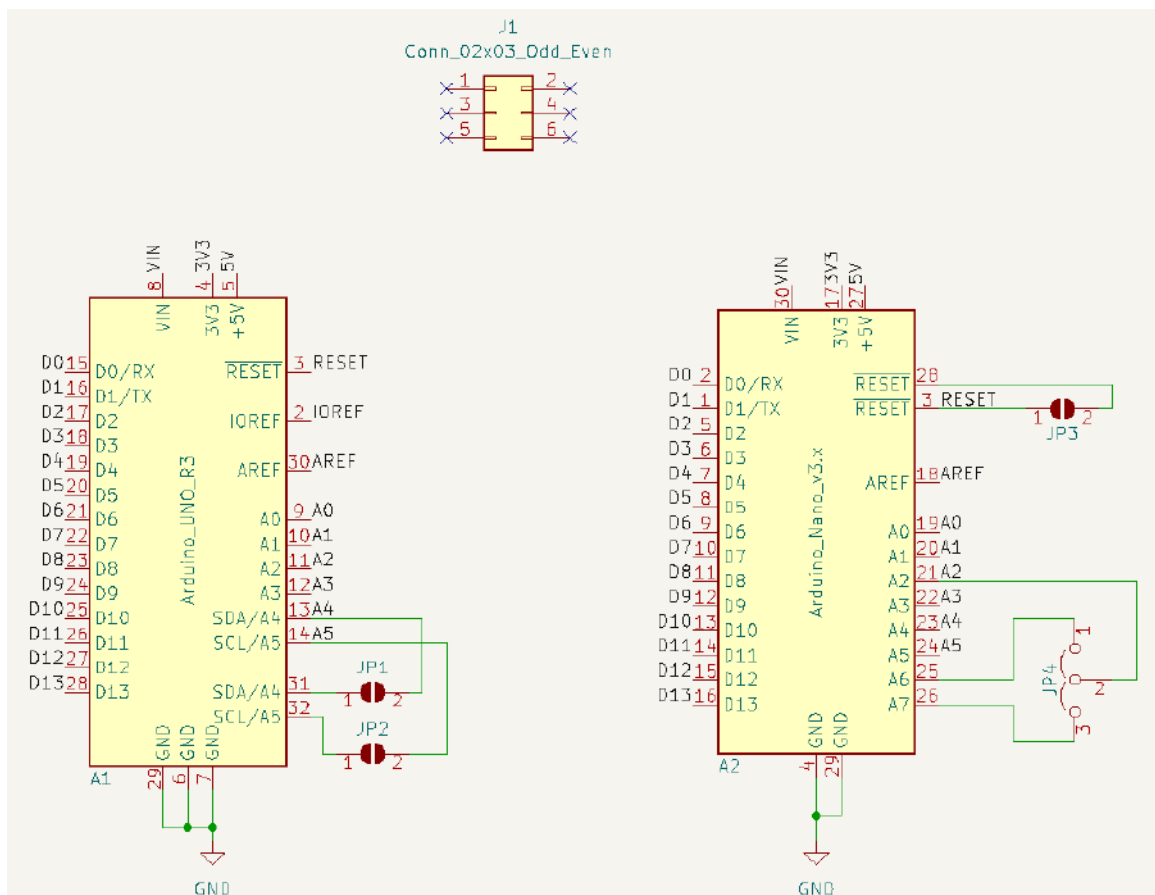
J1
Conn_02x03_Odd_Even
1 2
3 4
5 6

VIN 8 VIN
3V3 4 3V3
5V 5 +5V

D0 15 D0/RX
D1 16 D1/TX
D2 17 D2
D3 18 D3
D4 19 D4
D5 20 D5
D6 21 D6
D7 22 D7
D8 23 D8
D9 24 D9
D10 25 D10
D11 26 D11
D12 27 D12
D13 28 D13

Arduino_UNO_R3

$\overline{RESET}$ 3 RESET
IOREF 2 IOREF
AREF 30 AREF
A0 9 A0
A1 10 A1
A2 11 A2
A3 12 A3
SDA/A4 13 A4
SCL/A5 14 A5
SDA/A4 31
SCL/A5 32
JP1
1 2
JP2
1 2
GND GND GND
29 6 7
A1
GND

30 VIN
17 3V3
27 5V
VIN 3V3 +5V

D0 2 D0/RX
D1 1 D1/TX
D2 5 D2
D3 6 D3
D4 7 D4
D5 8 D5
D6 9 D6
D7 10 D7
D8 11 D8
D9 12 D9
D10 13 D10
D11 14 D11
D12 15 D12
D13 16 D13

Arduino_Nano_v3.x

$\overline{RESET}$ 28
$\overline{RESET}$ 3 RESET
1 2
JP3
AREF 18 AREF
A0 19 A0
A1 20 A1
A2 21 A2
A3 22 A3
A4 23 A4
A5 24 A5
A6 25
A7 26
JP4
1
2
3
GND GND
4 29
A2
GND